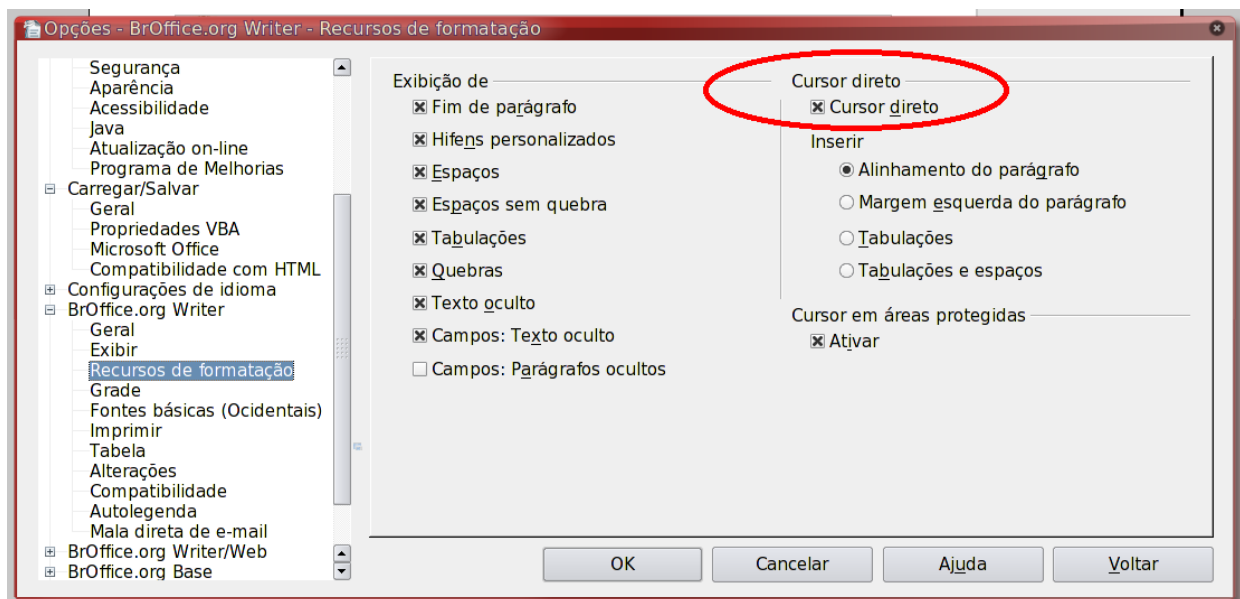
Opções - BrOffice.org Writer - Recursos de formatação

Segurança
Aparência
Acessibilidade
Java
Atualização on-line
Programa de Melhorias
⊟ Carregar/Salvar
Geral
Propriedades VBA
Microsoft Office
Compatibilidade com HTML
⊞ Configurações de idioma
⊟ BrOffice.org Writer
Geral
Exibir
Recursos de formatação
Grade
Fontes básicas (Ocidentais)
Imprimir
Tabela
Alterações
Compatibilidade
Autolegenda
Mala direta de e-mail
⊞ BrOffice.org Writer/Web
⊞ BrOffice.org Base

Exibição de
☒ Fim de parágrafo
☒ Hifens personalizados
☒ Espaços
☒ Espaços sem quebra
☒ Tabulações
☒ Quebras
☒ Texto oculto
☒ Campos: Texto oculto
☐ Campos: Parágrafos ocultos

Cursor direto
☒ Cursor direto
Inserir
◉ Alinhamento do parágrafo
○ Margem esquerda do parágrafo
○ Tabulações
○ Tabulações e espaços

Cursor em áreas protegidas
☒ Ativar

OK
Cancelar
Ajuda
Voltar